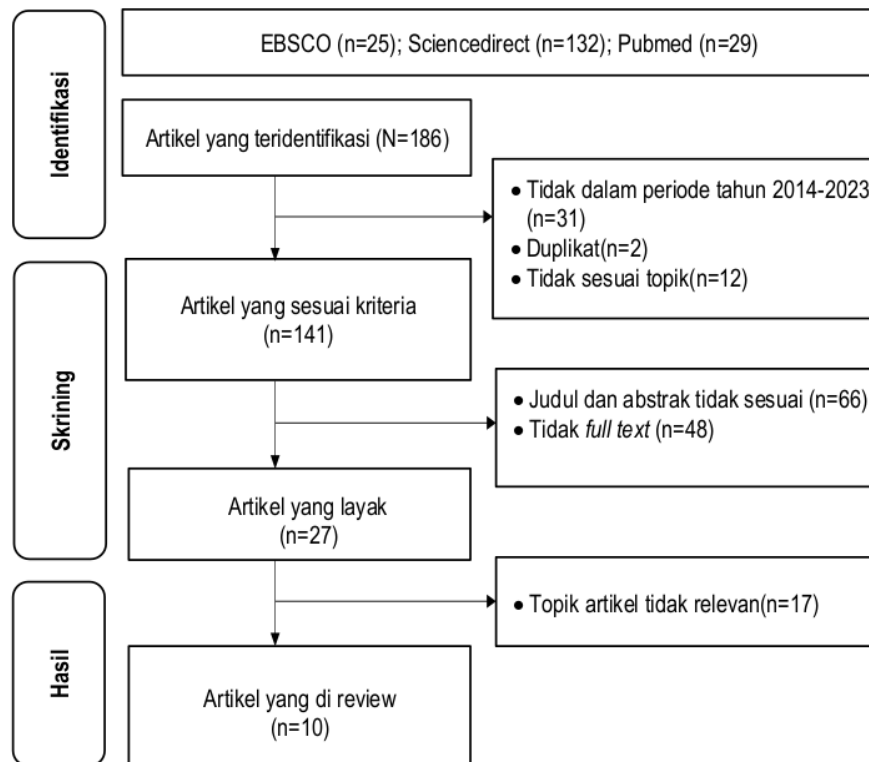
Identifikasi

EBSCO (n=25); Sciencedirect (n=132); Pubmed (n=29)

Artikel yang teridentifikasi (N=186)

- Tidak dalam periode tahun 2014-2023 (n=31)
- Duplikat(n=2)
- Tidak sesuai topik(n=12)

Skrining

Artikel yang sesuai kriteria (n=141)

- Judul dan abstrak tidak sesuai (n=66)
- Tidak *full text* (n=48)

Artikel yang layak (n=27)

Hasil

- Topik artikel tidak relevan(n=17)

Artikel yang di review (n=10)